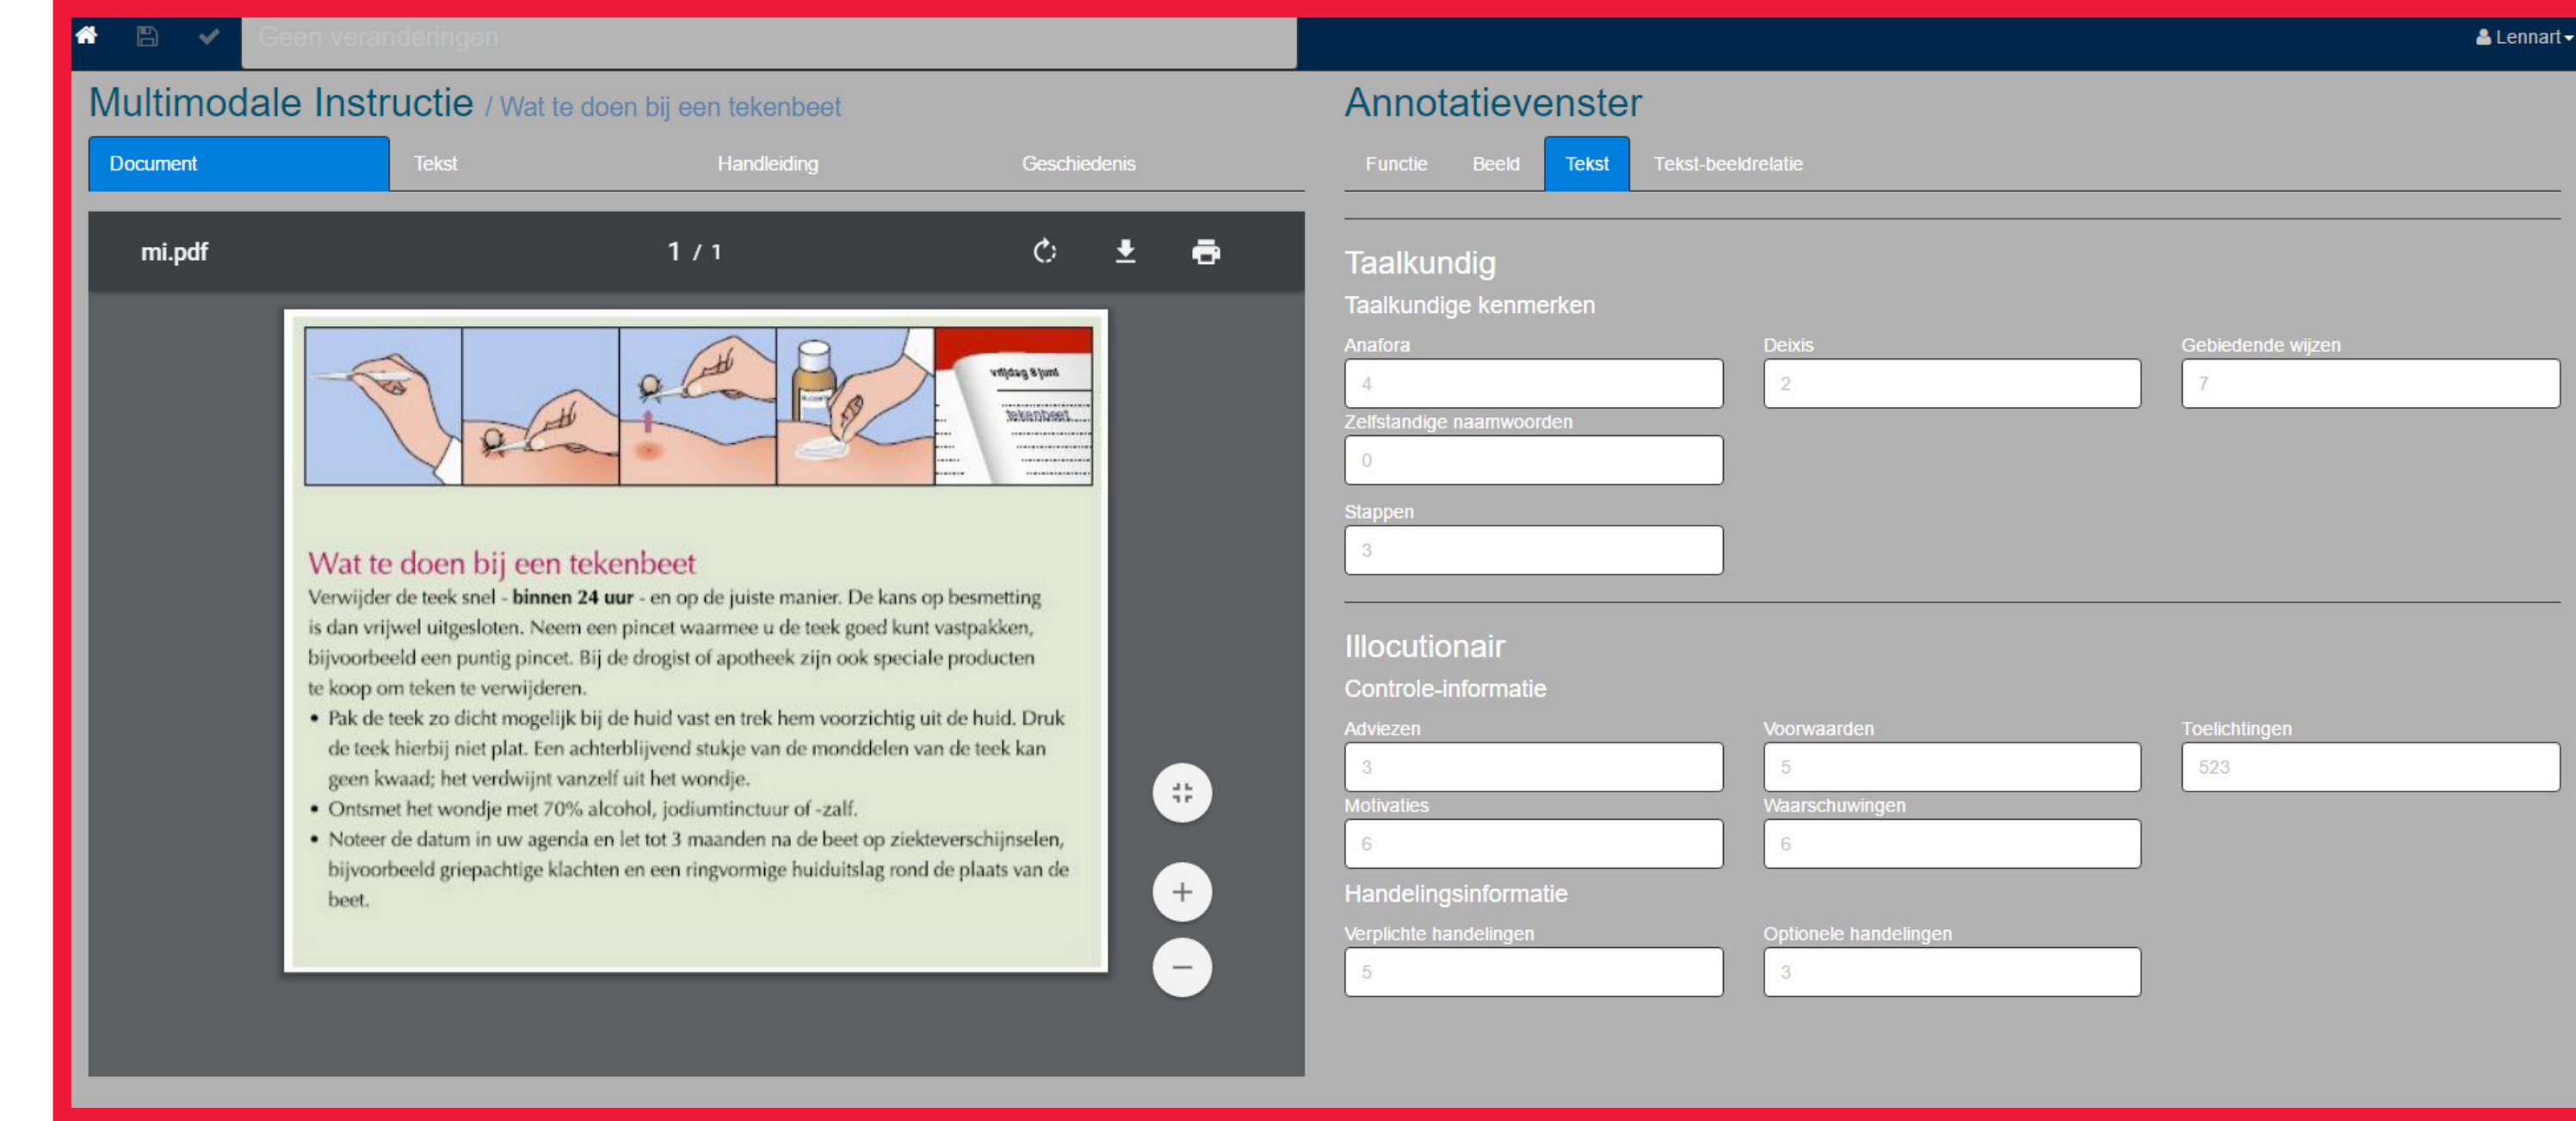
Geen veranderingen

Lennart

Multimodale Instructie / Wat te doen bij een tekenbeet

Document | Tekst | Handleiding | Geschiedenis

mi.pdf 1 / 1

vrijdag 8 juni
tekenbeet

Wat te doen bij een tekenbeet

Verwijder de teek snel - **binnen 24 uur** - en op de juiste manier. De kans op besmetting is dan vrijwel uitgesloten. Neem een pincet waarmee u de teek goed kunt vastpakken, bijvoorbeeld een puntig pincet. Bij de drogist of apotheek zijn ook speciale producten te koop om teken te verwijderen.

• Pak de teek zo dicht mogelijk bij de huid vast en trek hem voorzichtig uit de huid. Druk de teek hierbij niet plat. Een achterblijvend stukje van de monddelen van de teek kan geen kwaad; het verdwijnt vanzelf uit het wondje.
• Ontsmet het wondje met 70% alcohol, jodiumtinctuur of -zalf.
• Noteer de datum in uw agenda en let tot 3 maanden na de beet op ziekteverschijnselen, bijvoorbeeld griepachtige klachten en een ringvormige huiduitslag rond de plaats van de beet.

Annotatievenster

Functie | Beeld | Tekst | Tekst-beeldrelatie

Taalkundig

Taalkundige kenmerken

Anafora
4

Deixis
2

Gebiedende wijzen
7

Zelfstandige naamwoorden
0

Stappen
3

Illocutionair

Controle-informatie

Adviezen
3

Voorwaarden
5

Toelichtingen
523

Motivaties
6

Waarschuwingen
6

Handelingsinformatie

Verplichte handelingen
5

Optionele handelingen
3